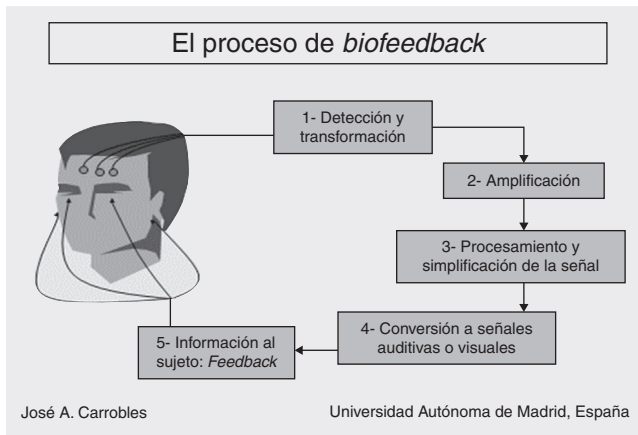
El proceso de *biofeedback*

1- Detección y transformación

2- Amplificación

3- Procesamiento y simplificación de la señal

4- Conversión a señales auditivas o visuales

5- Información al sujeto: *Feedback*

José A. Carrobles

Universidad Autónoma de Madrid, España